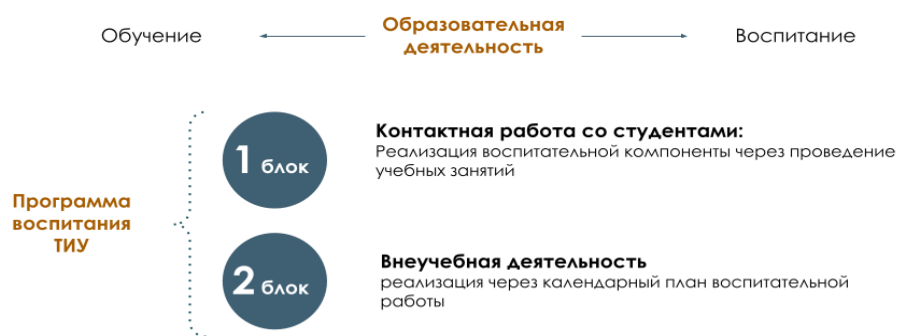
Обучение

Образовательная деятельность

Воспитание

Программа воспитания ТИУ

1 блок

Контактная работа со студентами:
Реализация воспитательной компоненты через проведение учебных занятий

2 блок

Внеучебная деятельность
реализация через календарный план воспитательной работы